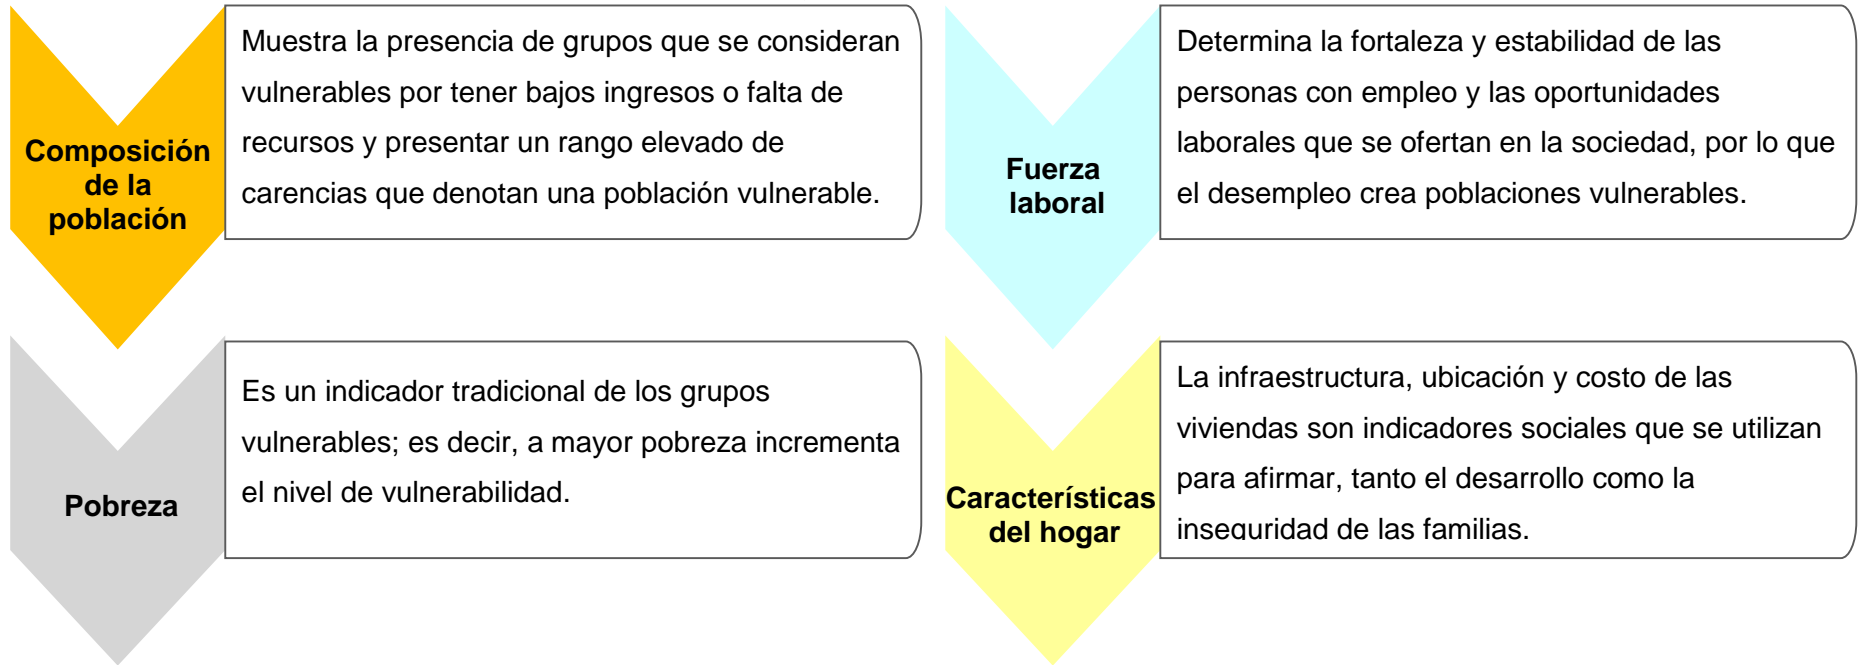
Composición de la población

Muestra la presencia de grupos que se consideran vulnerables por tener bajos ingresos o falta de recursos y presentar un rango elevado de carencias que denotan una población vulnerable.

Pobreza

Es un indicador tradicional de los grupos vulnerables; es decir, a mayor pobreza incrementa el nivel de vulnerabilidad.

Fuerza laboral

Determina la fortaleza y estabilidad de las personas con empleo y las oportunidades laborales que se ofertan en la sociedad, por lo que el desempleo crea poblaciones vulnerables.

Características del hogar

La infraestructura, ubicación y costo de las viviendas son indicadores sociales que se utilizan para afirmar, tanto el desarrollo como la inseguridad de las familias.